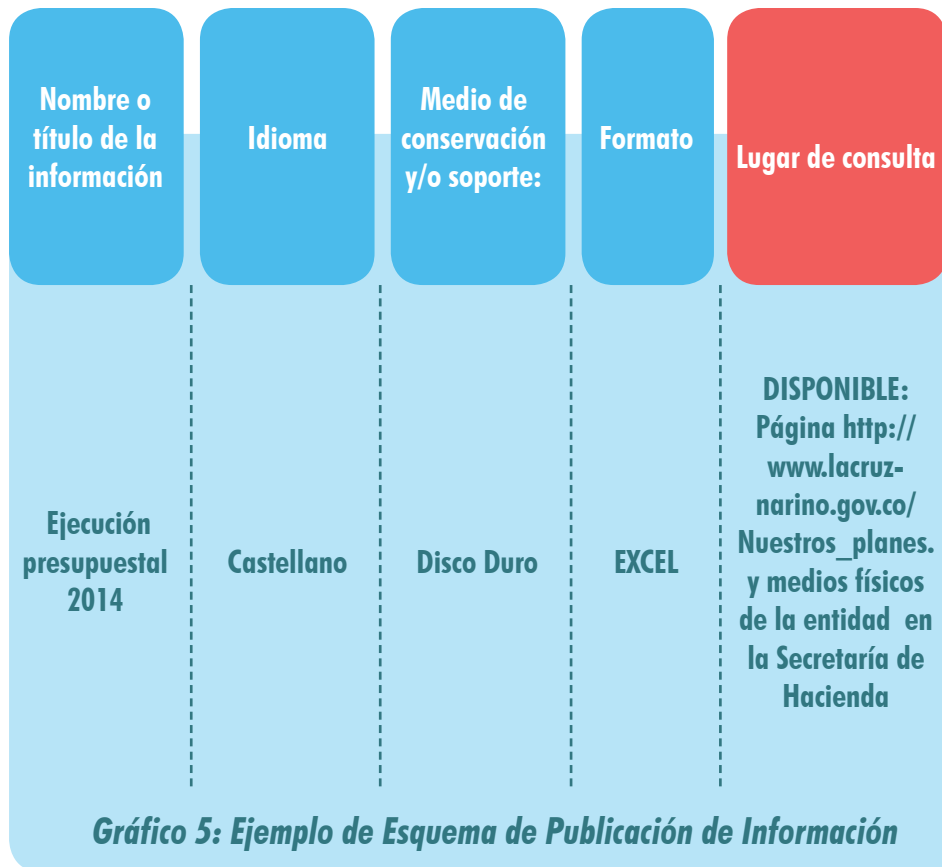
| Nombre o título de la información | Idioma | Medio de conservación y/o soporte: | Formato | Lugar de consulta |
|---|---|---|---|---|
| Ejecución presupuestal 2014 | Castellano | Disco Duro | EXCEL | DISPONIBLE: Página http://www.lacruz-narino.gov.co/Nuestros_planes. y medios físicos de la entidad en la Secretaría de Hacienda |

Gráfico 5: Ejemplo de Esquema de Publicación de Información